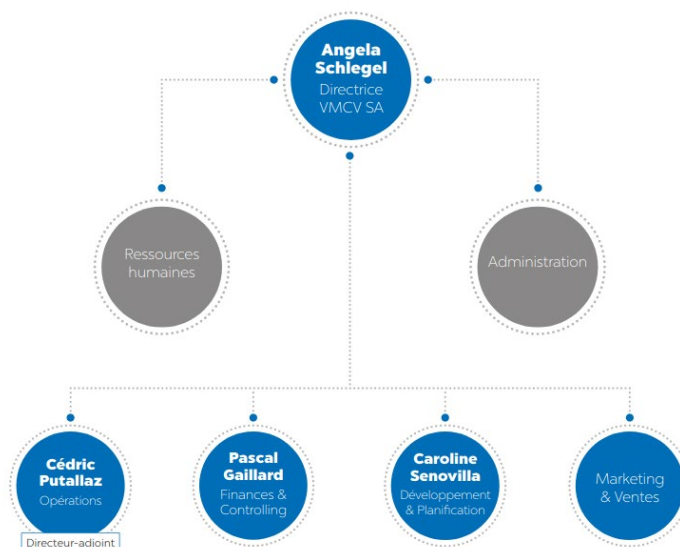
Angela Schlegel
Directrice VMCV SA

Ressources humaines

Administration

Cédric Putallaz
Opérations

Directeur-adjoint

Pascal Gaillard
Finances & Controlling

Caroline Senovilla
Développement & Planification

Marketing & Ventes